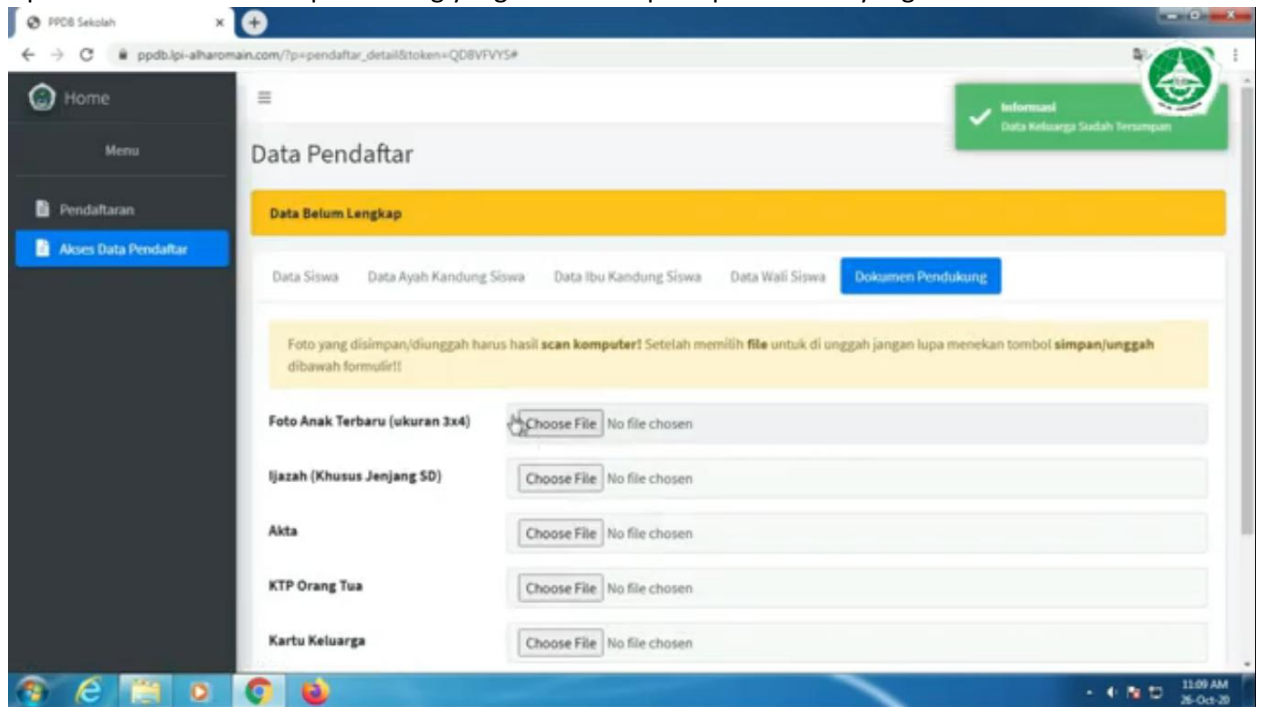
PPDB Sekolah

ppdb.lpi-alharomain.com/?p=pendaftar_detail&token=QD8VFVYS#

Home

Menu

Pendaftaran

Akses Data Pendaftar

Informasi
Data Keluarga Sudah Tersimpan

Data Pendaftar

Data Belum Lengkap

Data Siswa | Data Ayah Kandung Siswa | Data Ibu Kandung Siswa | Data Wali Siswa | Dokumen Pendukung

Foto yang disimpan/diunggah harus hasil **scan komputer!** Setelah memilih **file** untuk di unggah jangan lupa menekan tombol **simpan/unggah** dibawah formulir!!

Foto Anak Terbaru (ukuran 3x4) Choose File No file chosen

Ijazah (Khusus Jenjang SD) Choose File No file chosen

Akta Choose File No file chosen

KTP Orang Tua Choose File No file chosen

Kartu Keluarga Choose File No file chosen

11:09 AM
26-Oct-20